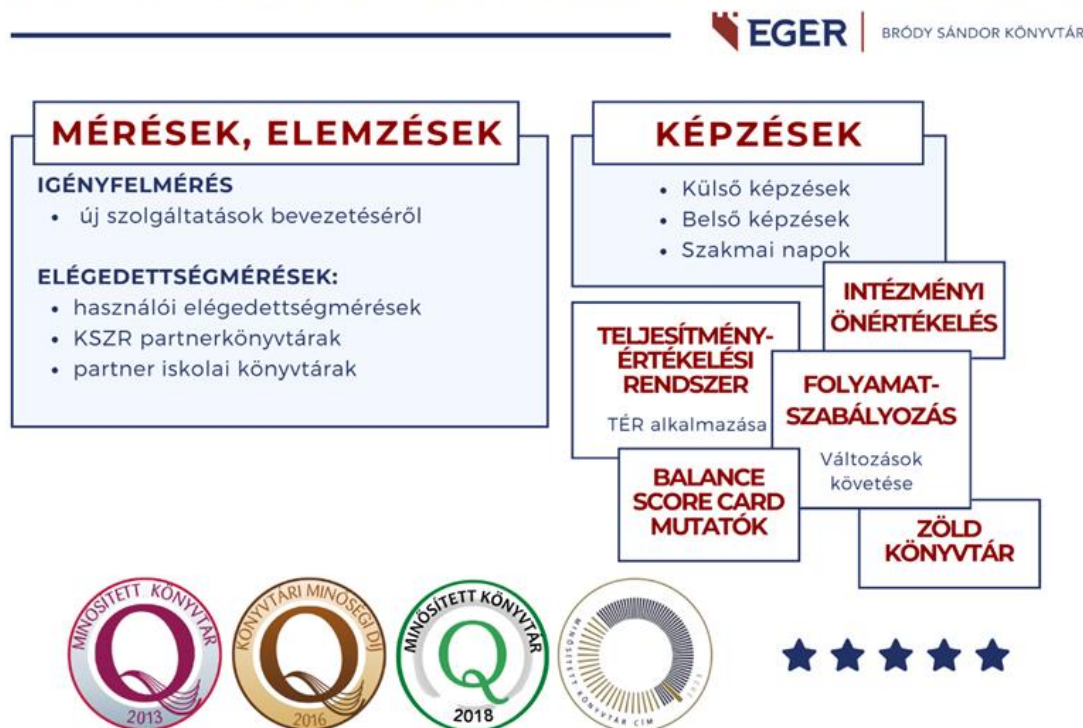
EGER | BRÓDY SÁNDOR KÖNYVTÁR

MÉRÉSEK, ELEMZÉSEK

IGÉNYFELMÉRÉS
• új szolgáltatások bevezetéséről

ELÉGEDETTSÉGMÉRÉSEK:
• használói elégedettségmérések
• KSZR partnerkönyvtárak
• partner iskolai könyvtárak

KÉPZÉSEK

• Külső képzések
• Belső képzések
• Szakmai napok

INTÉZMÉNYI ÖNÉRTÉKELÉS

TELJESÍTMÉNY-ÉRTÉKELÉSI RENDSZER

TÉR alkalmazása

FOLYAMAT-SZABÁLYOZÁS

Változások követése

BALANCE SCORE CARD MUTATÓK

ZÖLD KÖNYVTÁR

MINŐSÍTETT KÖNYVTÁR 2013

KÖNYVTÁRI MINŐSÉGI DÍJ 2016

MINŐSÍTETT KÖNYVTÁR 2018

MINŐSÍTETT KÖNYVTÁR CÍM